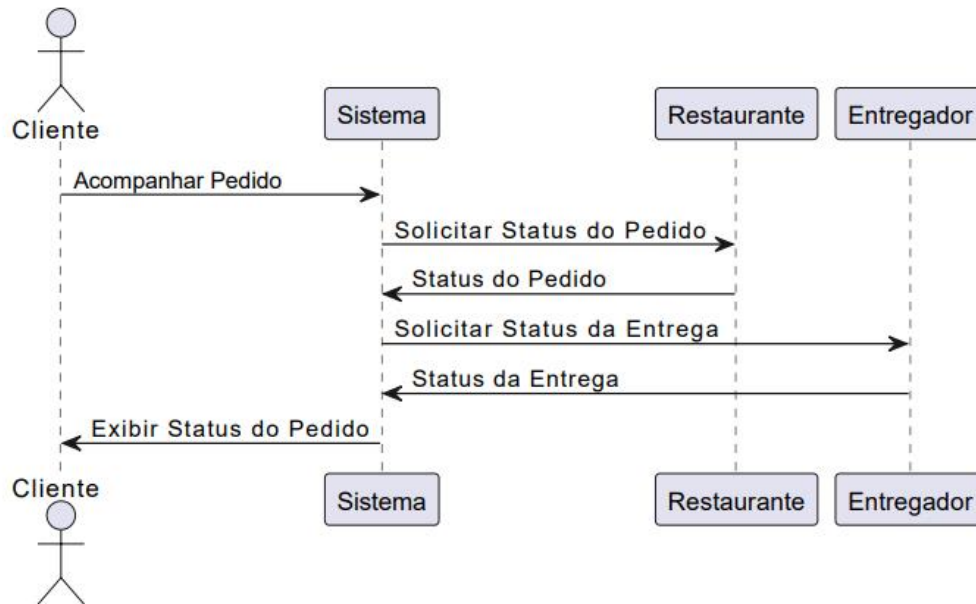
Cliente

Sistema

Restaurante

Entregador

Acompanhar Pedido

Solicitar Status do Pedido

Status do Pedido

Solicitar Status da Entrega

Status da Entrega

Exibir Status do Pedido

Cliente

Sistema

Restaurante

Entregador